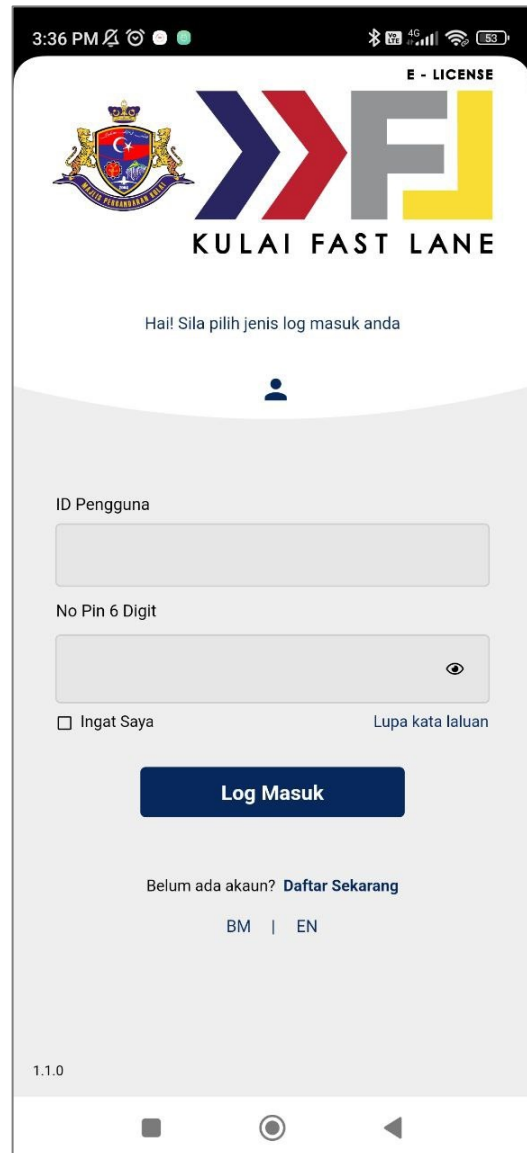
3:36 PM

4G 53

E - LICENSE

MAJLIS PERBANDARAN KULAI

KULAI FAST LANE

Hai! Sila pilih jenis log masuk anda

ID Pengguna

No Pin 6 Digit

Ingat Saya

Lupa kata laluan

Log Masuk

Belum ada akaun? Daftar Sekarang

BM | EN

1.1.0